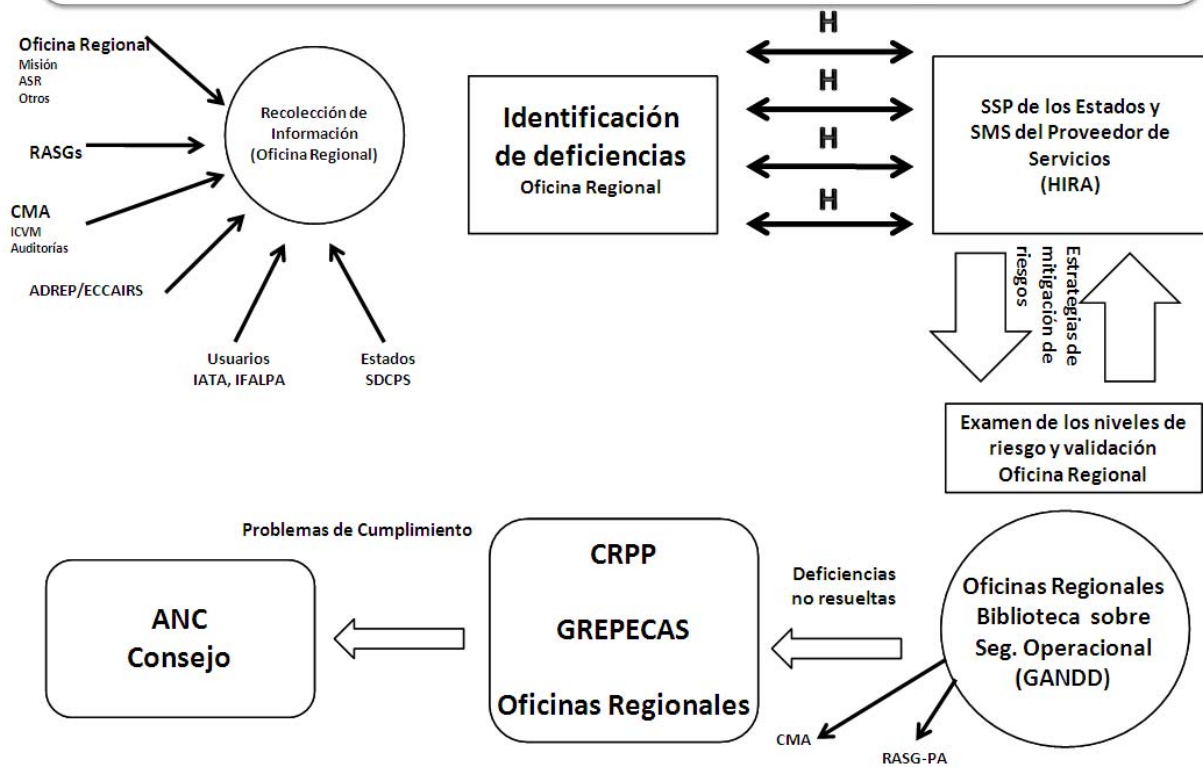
Oficina Regional
Misión
ASR
Otros

RASGs

CMA
ICVM
Auditorías

ADREP/ECCAIRS

Usuarios
IATA, IFALPA

Estados
SDCPS

Recolección de Información (Oficina Regional)

Identificación de deficiencias
Oficina Regional

H

H

H

H

SSP de los Estados y SMS del Proveedor de Servicios (HIRA)

Estrategias de mitigación de riesgos

Examen de los niveles de riesgo y validación Oficina Regional

Problemas de Cumplimiento

ANC
Consejo

CRPP

GREPECAS

Oficinas Regionales

Deficiencias no resueltas

Oficinas Regionales Biblioteca sobre Seg. Operacional (GANDD)

CMA

RASG-PA